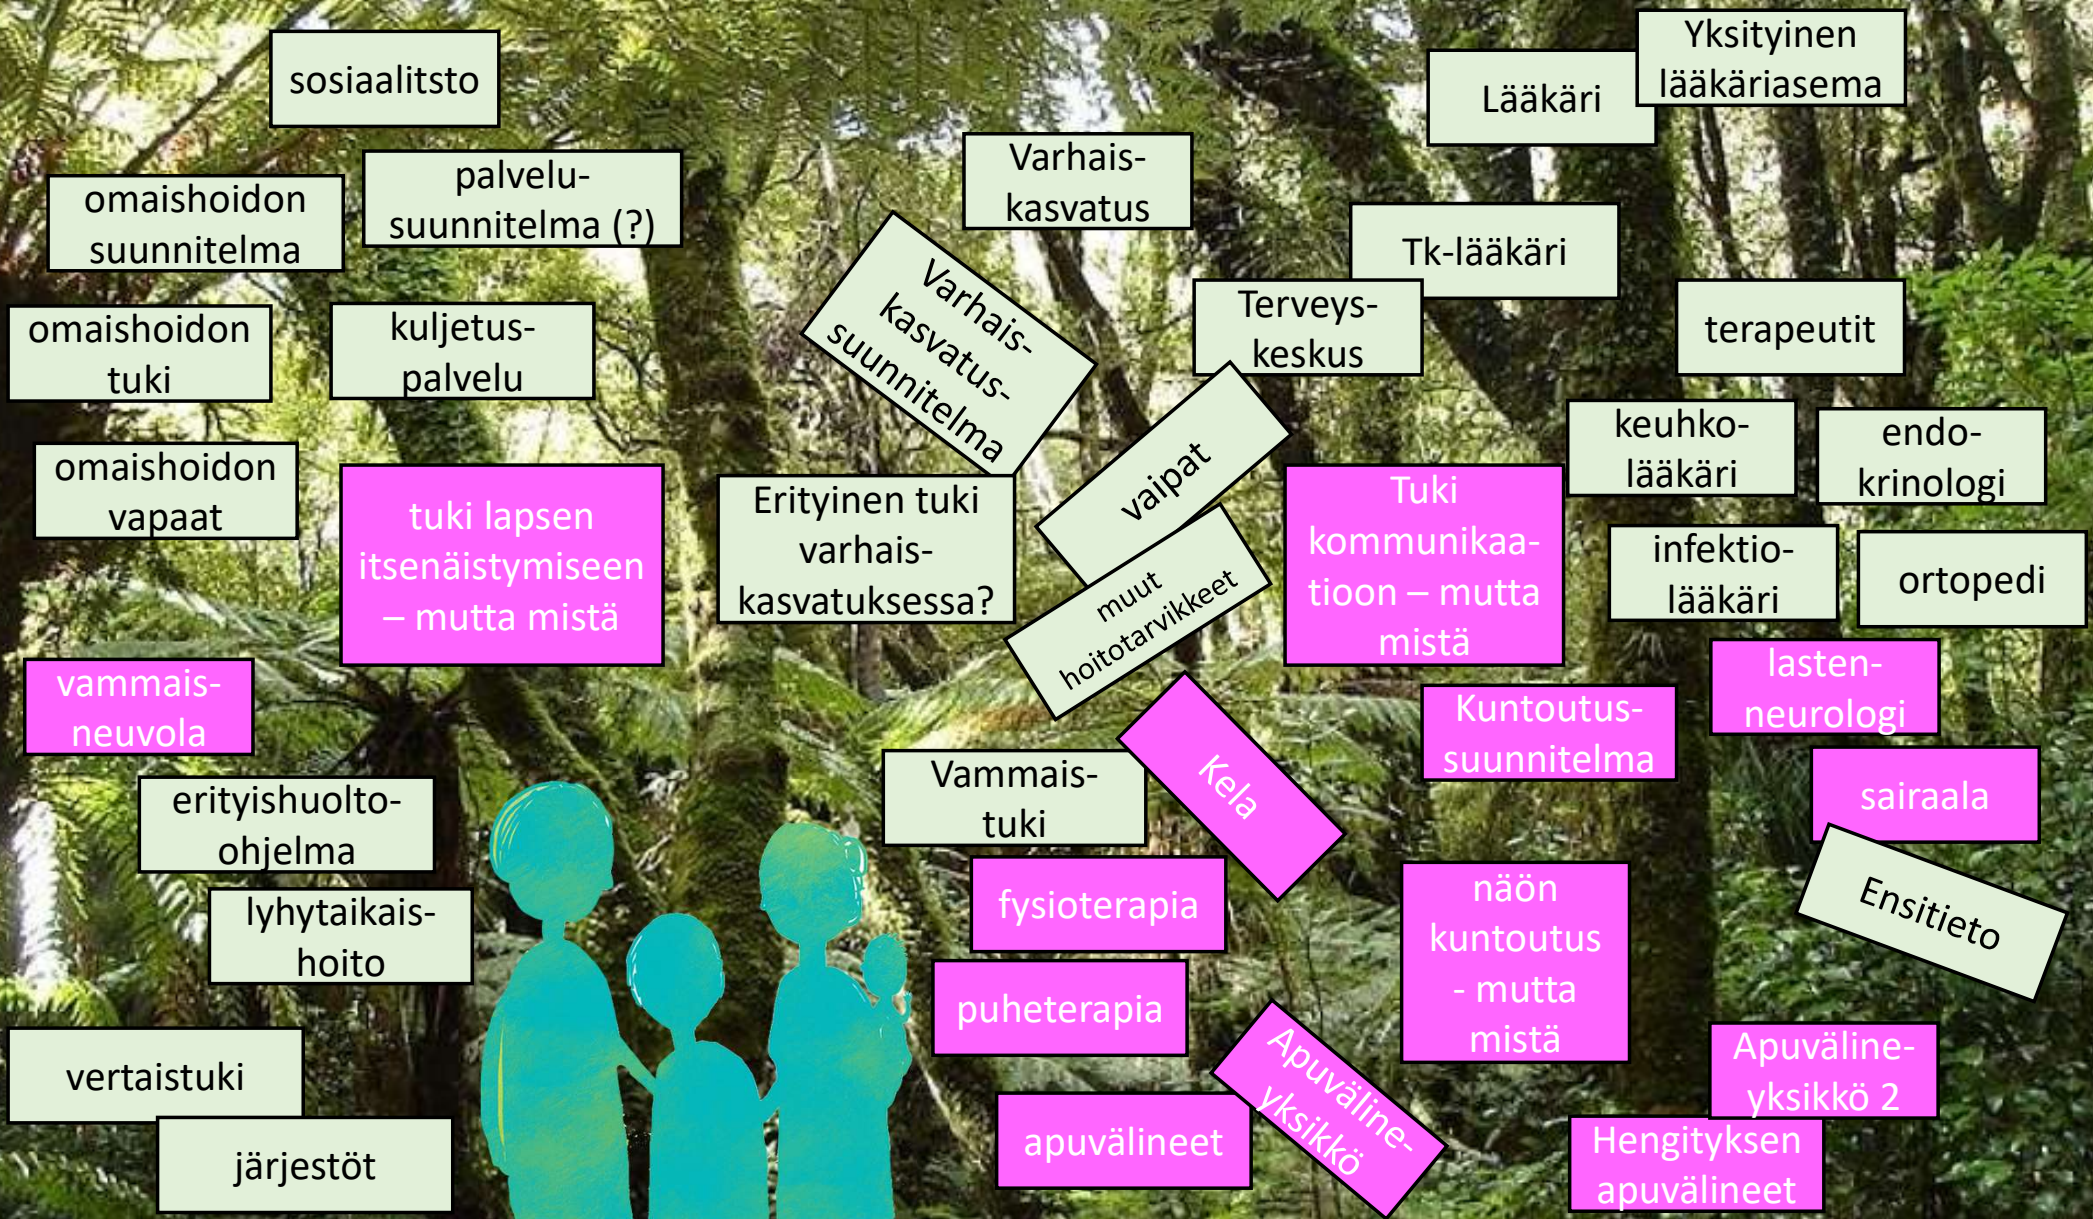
sosiaalitsto

palvelusuunnitelma (?)

omaishoidon suunnitelma

omaishoidon tuki

kuljetuspalvelu

omaishoidon vapaat

tuki lapsen itsenäistymiseen – mutta mistä

vammaisneuvola

erityishuolto-ohjelma

lyhytaikaishoito

vertaistuki

järjestöt

Varhaiskasvatus

Varhaiskasvatussuunnitelma

Erityinen tuki varhaiskasvatuksessa?

vaipat

muut hoitotarvikkeet

Vammaistuki

Kela

fysioterapia

puheterapia

apuvälineet

Apuvälineyksikkö

Lääkäri

Yksityinen lääkäriasema

Tk-lääkäri

Terveyskeskus

terapeutit

keuhkolääkäri

endokrinologi

Tuki kommunikaatioon – mutta mistä

infektiolääkäri

ortopedi

Kuntoutussuunnitelma

lastenneurologi

sairaala

Ensitieto

näön kuntoutus - mutta mistä

Apuvälineyksikkö 2

Hengityksen apuvälineet